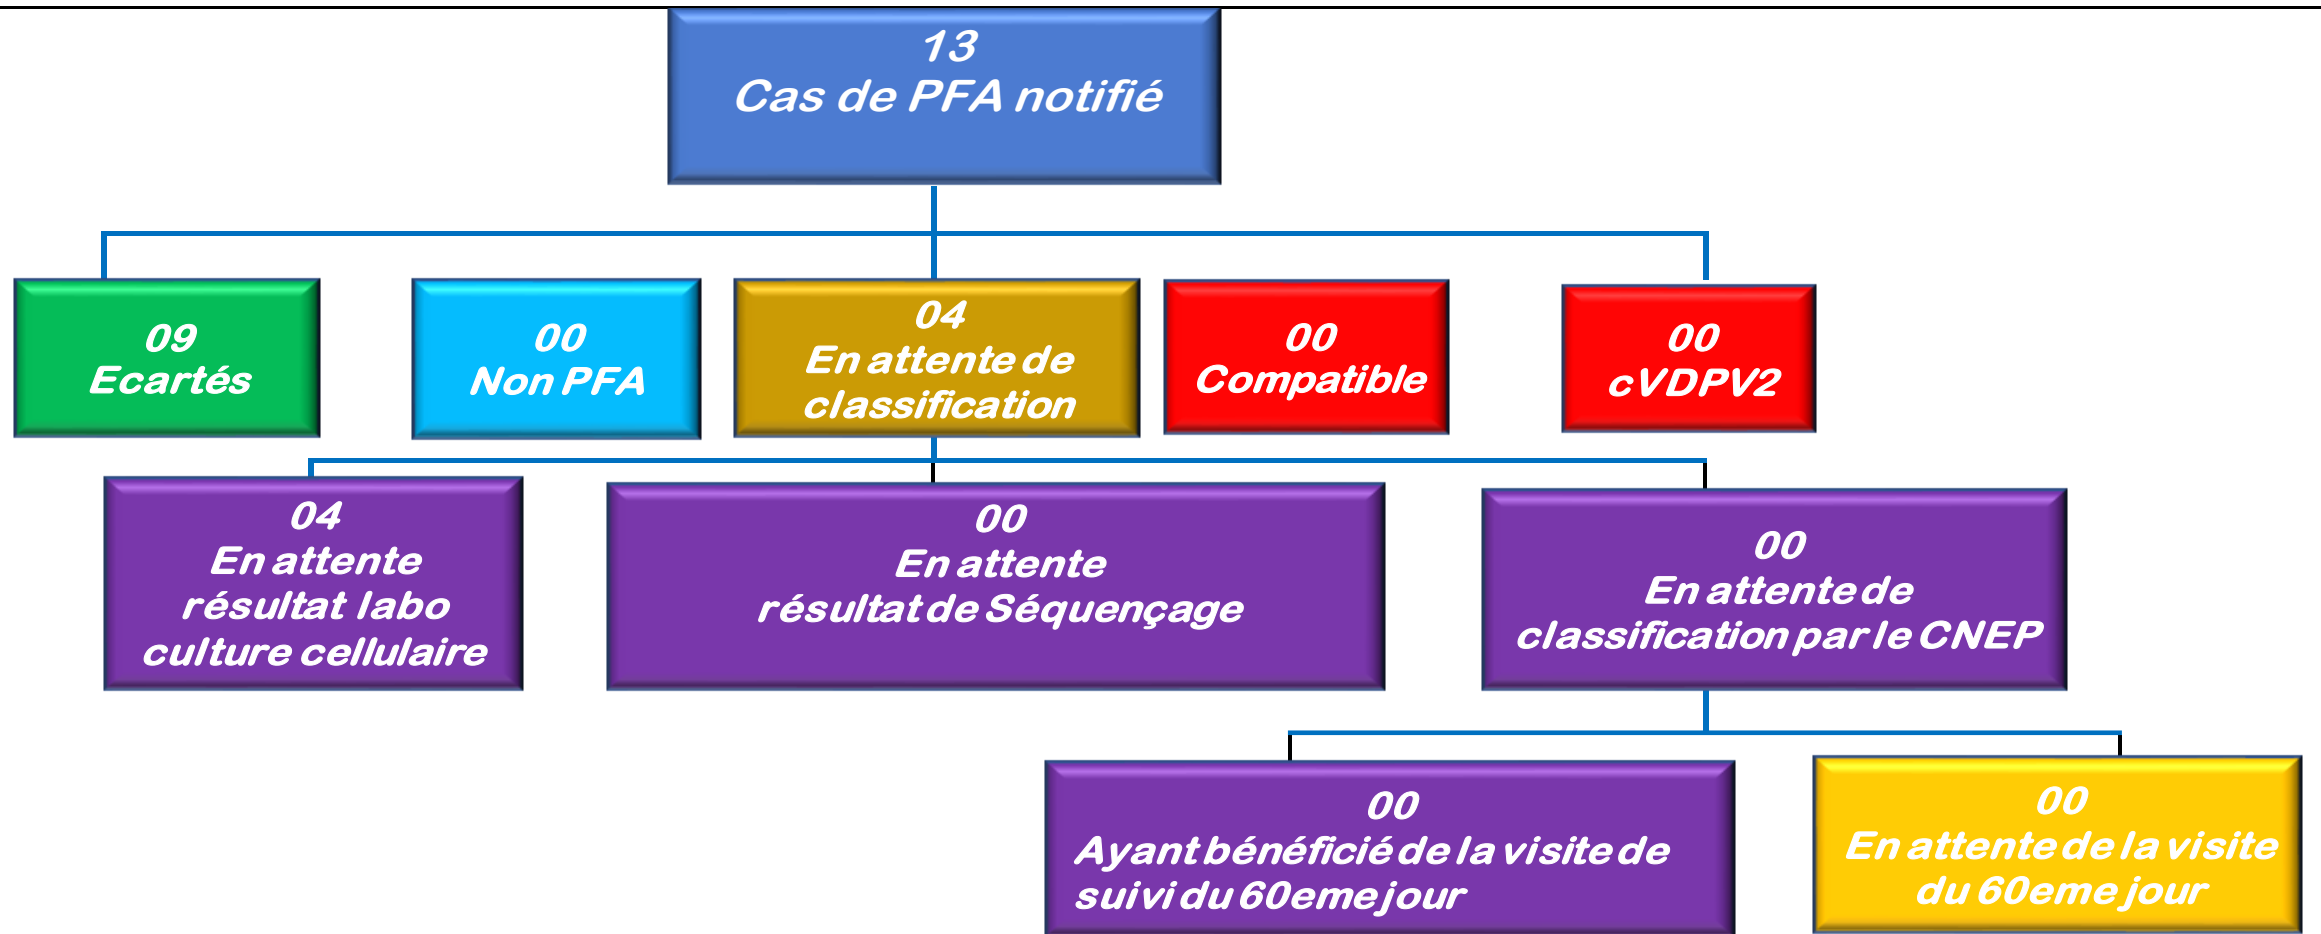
13
Cas de PFA notifié

09
Ecartés

00
Non PFA

04
En attente de classification

00
Compatible

00
cVDPV2

04
En attente résultat labo culture cellulaire

00
En attente résultat de Séquençage

00
En attente de classification par le CNEP

00
Ayant bénéficié de la visite de suivi du 60eme jour

00
En attente de la visite du 60eme jour